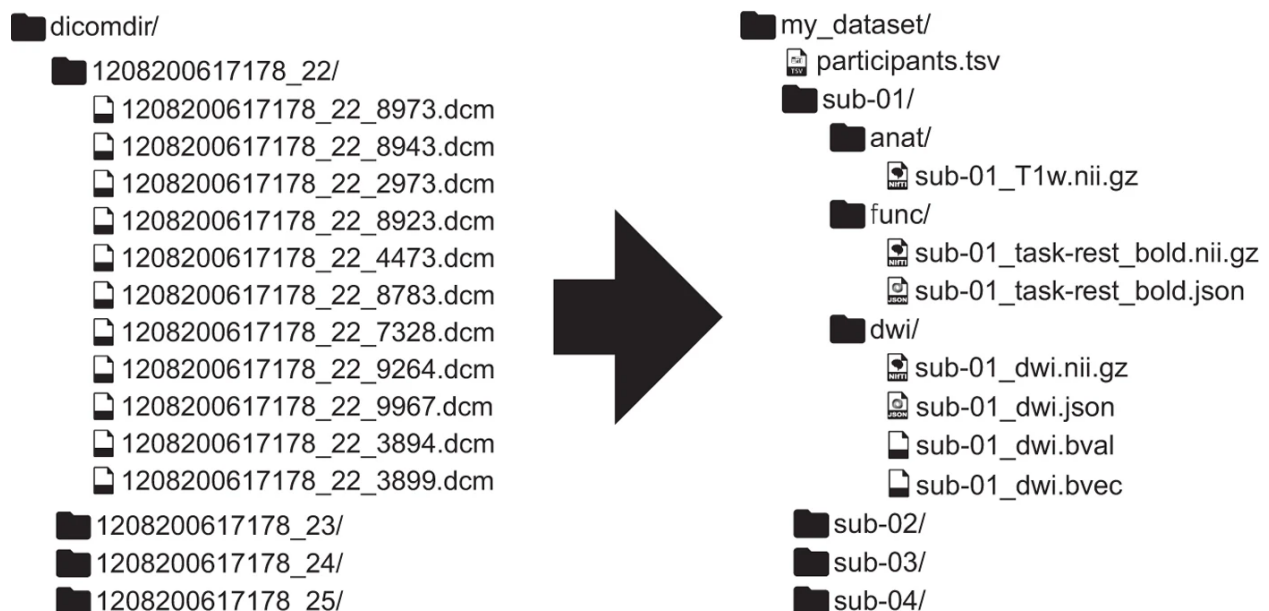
dicomdir/
1208200617178_22/
1208200617178_22_8973.dcm
1208200617178_22_8943.dcm
1208200617178_22_2973.dcm
1208200617178_22_8923.dcm
1208200617178_22_4473.dcm
1208200617178_22_8783.dcm
1208200617178_22_7328.dcm
1208200617178_22_9264.dcm
1208200617178_22_9967.dcm
1208200617178_22_3894.dcm
1208200617178_22_3899.dcm
1208200617178_23/
1208200617178_24/
1208200617178_25/

my_dataset/
participants.tsv
sub-01/
anat/
sub-01_T1w.nii.gz
func/
sub-01_task-rest_bold.nii.gz
sub-01_task-rest_bold.json
dwi/
sub-01_dwi.nii.gz
sub-01_dwi.json
sub-01_dwi.bval
sub-01_dwi.bvec
sub-02/
sub-03/
sub-04/